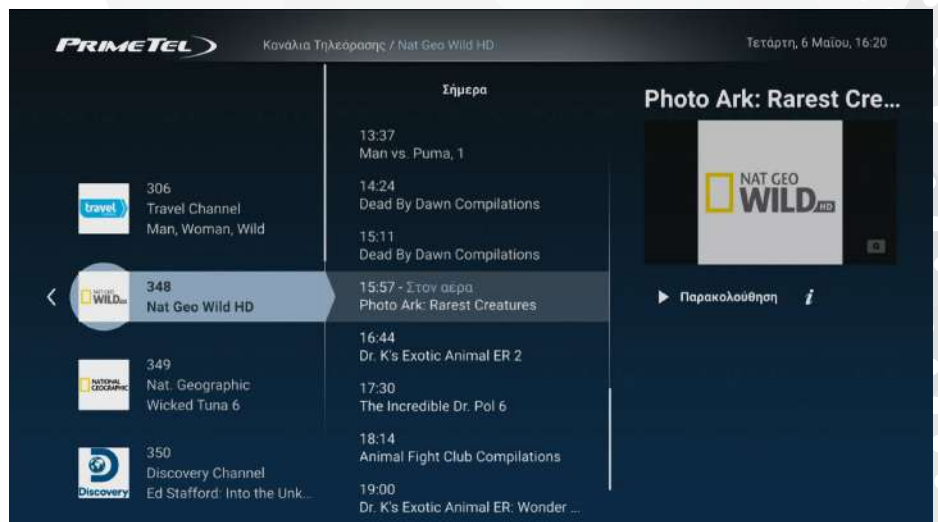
PRIMETEL

Κανάλια Τηλεόρασης / Nat Geo Wild HD

Τετάρτη, 6 Μαΐου, 16:20

travel

306
Travel Channel
Man, Woman, Wild

<

WILD

348
Nat Geo Wild HD

NATIONAL GEOGRAPHIC

349
Nat. Geographic
Wicked Tuna 6

Discovery

350
Discovery Channel
Ed Stafford: Into the Unk...

Σήμερα

13:37
Man vs. Puma, 1

14:24
Dead By Dawn Compilations

15:11
Dead By Dawn Compilations

15:57 - Στον αέρα
Photo Ark: Rarest Creatures

16:44
Dr. K's Exotic Animal ER 2

17:30
The Incredible Dr. Pol 6

18:14
Animal Fight Club Compilations

19:00
Dr. K's Exotic Animal ER: Wonder ...

Photo Ark: Rarest Cre...

NAT GEO WILD HD

▶ Παρακολούθηση

i